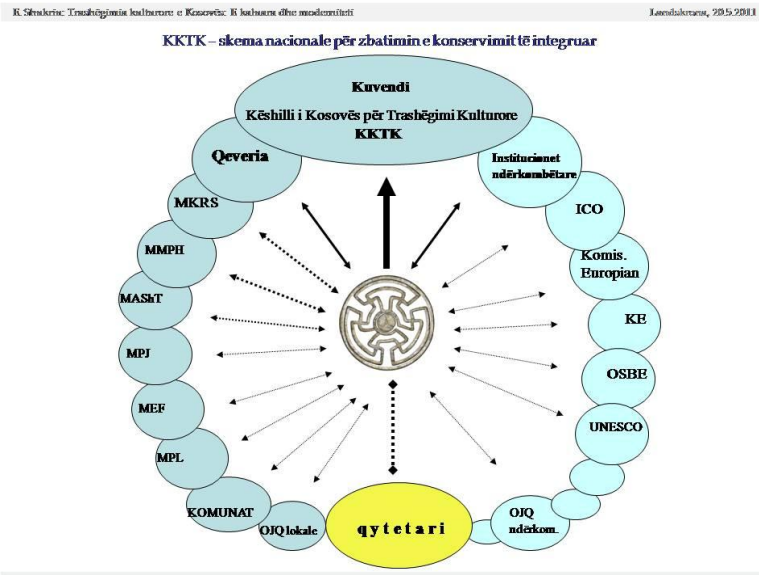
R. Shukriu: Trashëgimia kulturore e Kosovës: E kaluara dhe moderniteti

Landskrona, 20.5.2011

KKTK – skema nacionale për zbatimin e konservimit të integruar

Kuvendi

Këshilli i Kosovës për Trashëgimi Kulturore

KKTK

Qeveria

MKRS

MMPH

MAShT

MPJ

MEF

MPL

KOMUNAT

OJQ lokale

q y t e t a r i

OJQ ndërkom.

UNESCO

OSBE

KE

Komis. Europian

ICO

Institucionet ndërkombëtare